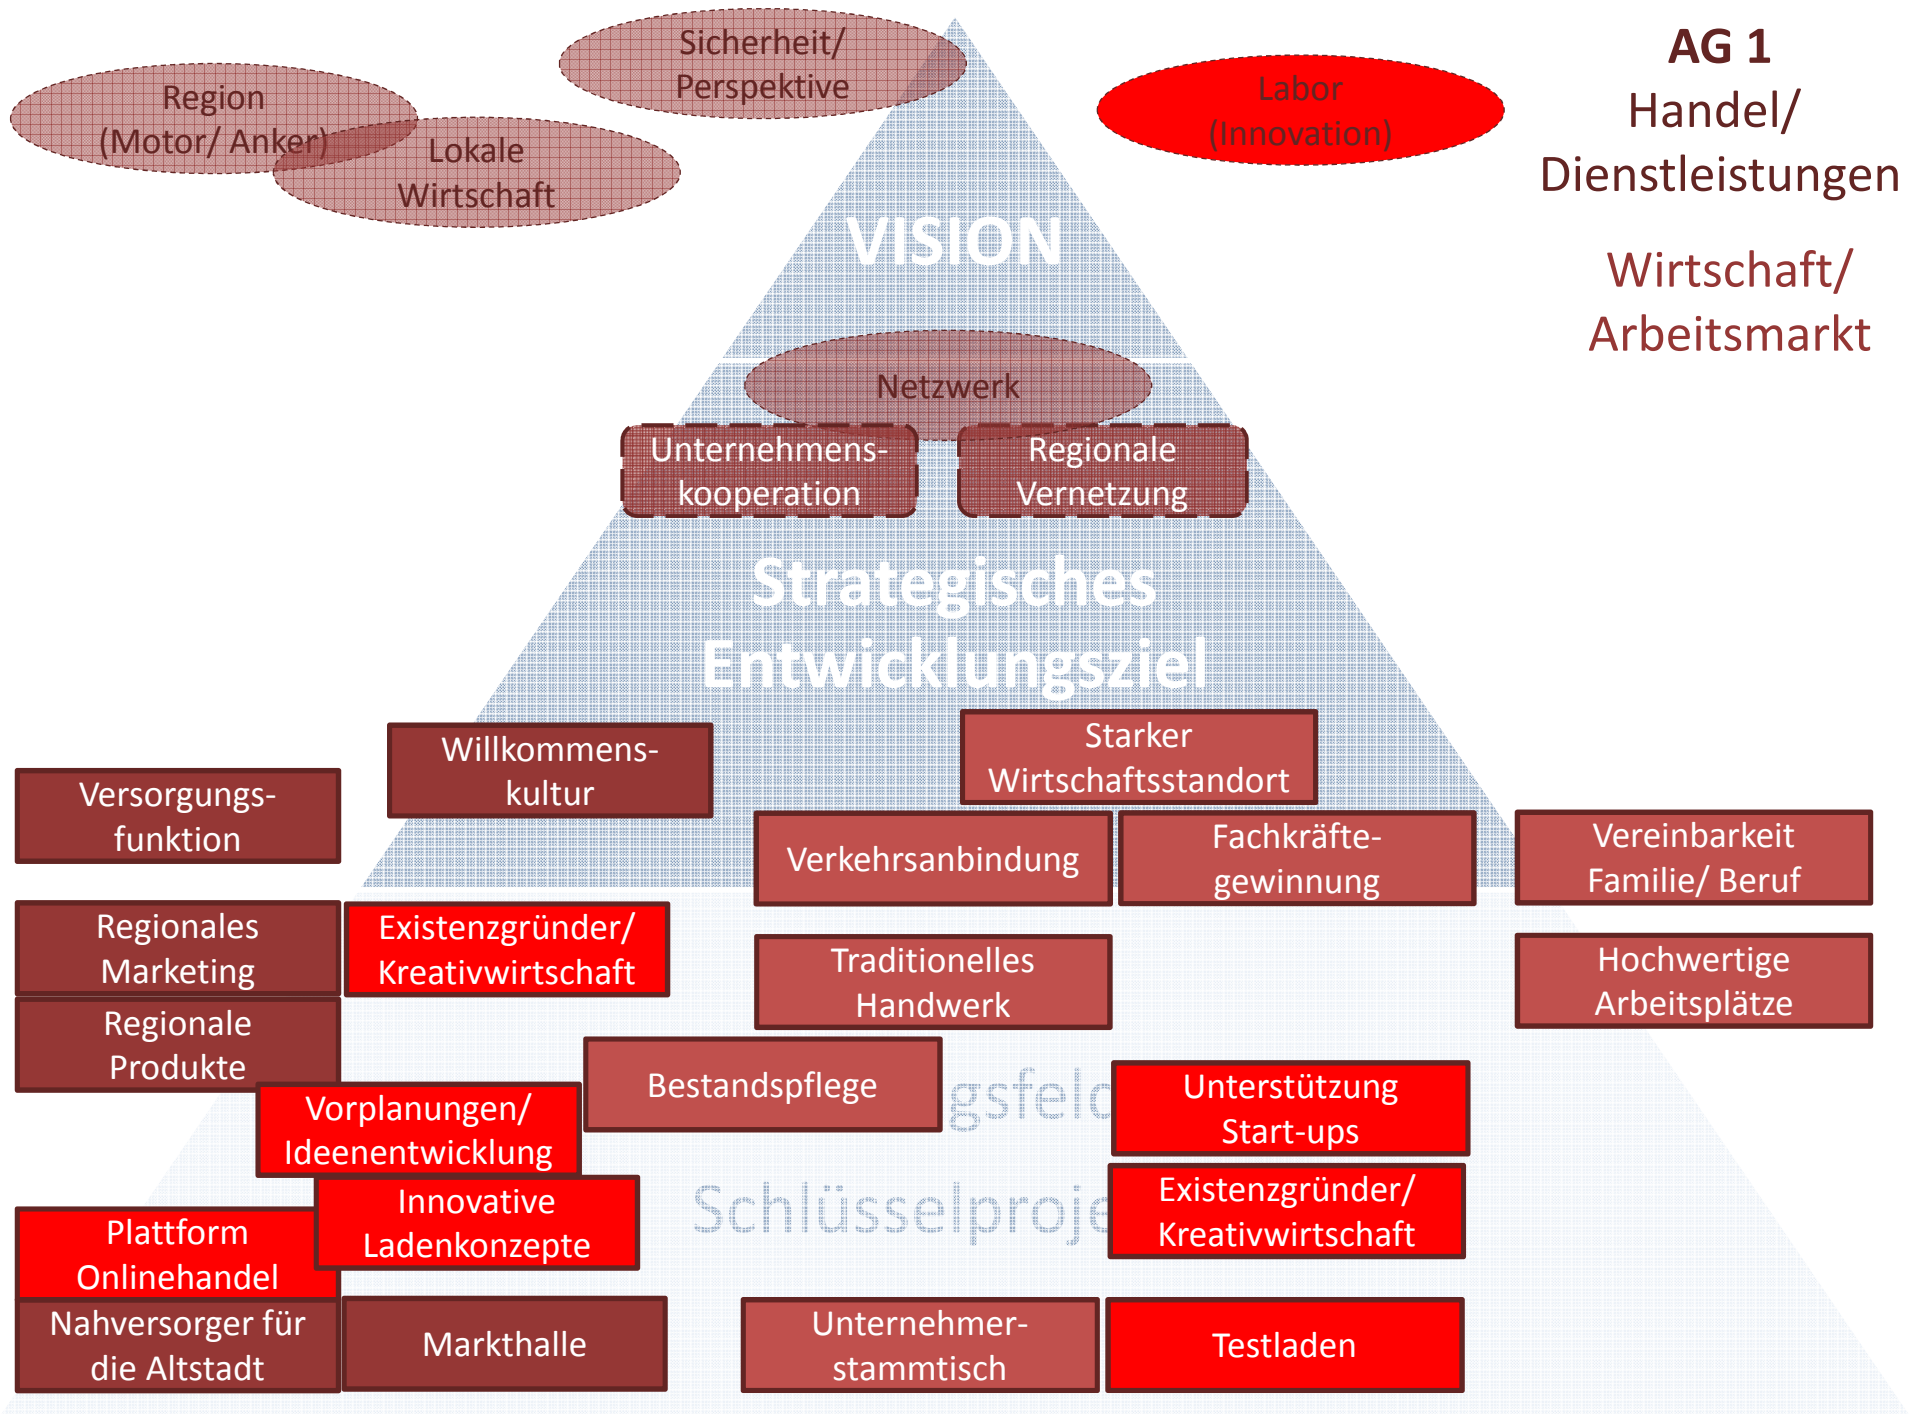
AG 1
Handel/
Dienstleistungen

Wirtschaft/
Arbeitsmarkt

Region
(Motor/ Anker)

Sicherheit/
Perspektive

Lokale
Wirtschaft

Labor
(Innovation)

VISION

Netzwerk

Unternehmens-kooperation

Regionale
Vernetzung

Strategisches
Entwicklungsziel

Willkommens-kultur

Starker
Wirtschaftsstandort

Versorgungs-funktion

Verkehrsanbindung

Fachkräfte-gewinnung

Vereinbarkeit
Familie/ Beruf

Regionales
Marketing

Existenzgründer/
Kreativwirtschaft

Traditionelles
Handwerk

Hochwertige
Arbeitsplätze

Regionale
Produkte

Bestandspflege

gsfeld

Unterstützung
Start-ups

Vorplanungen/
Ideenentwicklung

Innovative
Ladenkonzepte

Schlüsselproje

Existenzgründer/
Kreativwirtschaft

Plattform
Onlinehandel

Nahversorger für
die Altstadt

Markthalle

Unternehmer-stammtisch

Testladen